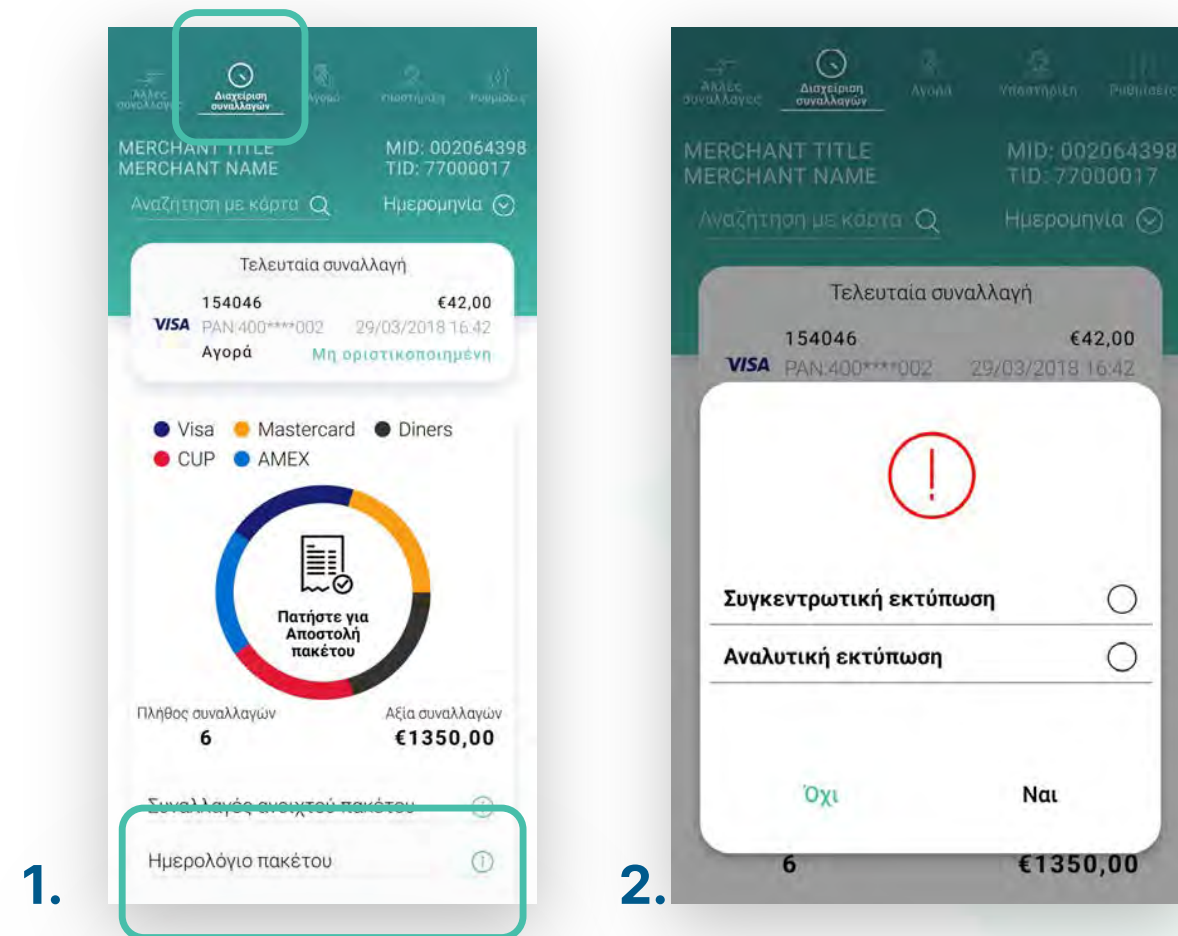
Άλλες συναλλαγές
Διαχείριση συναλλαγών
Αγορά
Υποστήριξη
Ρυθμίσεις

MERCHANT TITLE
MERCHANT NAME
MID: 002064398
TID: 77000017

Αναζήτηση με κάρτα
Ημερομηνία

Τελευταία συναλλαγή
154046
€42,00
VISA
PAN:400****002
29/03/2018 16:42
Αγορά
Μη οριστικοποιημένη

Visa
Mastercard
Diners
CUP
AMEX

Πατήστε για Αποστολή πακέτου

Πλήθος συναλλαγών
6
Αξία συναλλαγών
€1350,00

Συναλλαγές ανοιχτού πακέτου
Ημερολόγιο πακέτου

1.

Άλλες συναλλαγές
Διαχείριση συναλλαγών
Αγορά
Υποστήριξη
Ρυθμίσεις

MERCHANT TITLE
MERCHANT NAME
MID: 002064398
TID: 77000017

Αναζήτηση με κάρτα
Ημερομηνία

Τελευταία συναλλαγή
154046
€42,00
VISA
PAN:400****002
29/03/2018 16:42

Συγκεντρωτική εκτύπωση
Αναλυτική εκτύπωση

Όχι
Ναι

6
€1350,00

2.